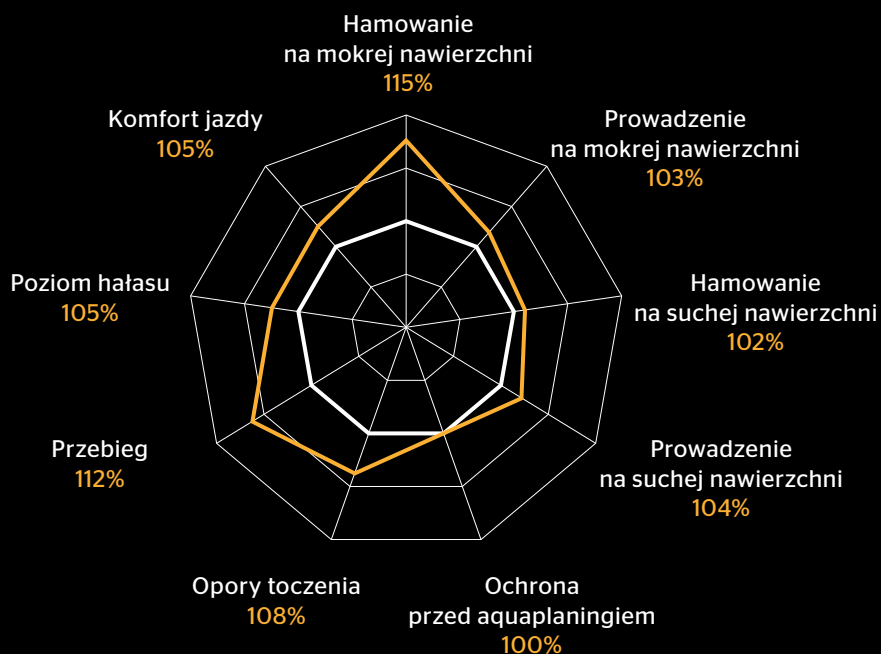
Hamowanie na mokrej nawierzchni
115%

Prowadzenie na mokrej nawierzchni
103%

Komfort jazdy
105%

Hamowanie na suchej nawierzchni
102%

Poziom hałasu
105%

Prowadzenie na suchej nawierzchni
104%

Przebieg
112%

Opory toczenia
108%

Ochrona przed aquaplaningiem
100%